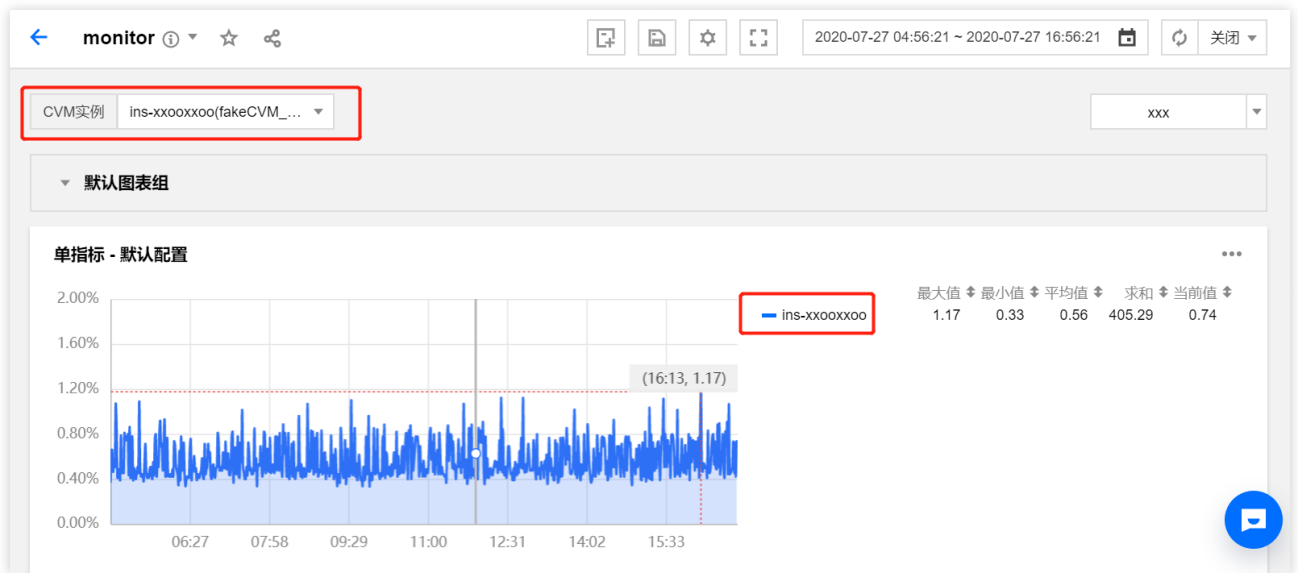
monitor

2020-07-27 04:56:21 ~ 2020-07-27 16:56:21

关闭

CVM实例 ins-xxooxxoo(fakeCVM_...

xxx

默认图表组

单指标 - 默认配置

| | 最大值 | 最小值 | 平均值 | 求和 | 当前值 |
|---|---|---|---|---|---|
| ins-xxooxxoo | 1.17 | 0.33 | 0.56 | 405.29 | 0.74 |

2.00%
1.60%
1.20%
0.80%
0.40%
0.00%

(16:13, 1.17)

06:27 07:58 09:29 11:00 12:31 14:02 15:33